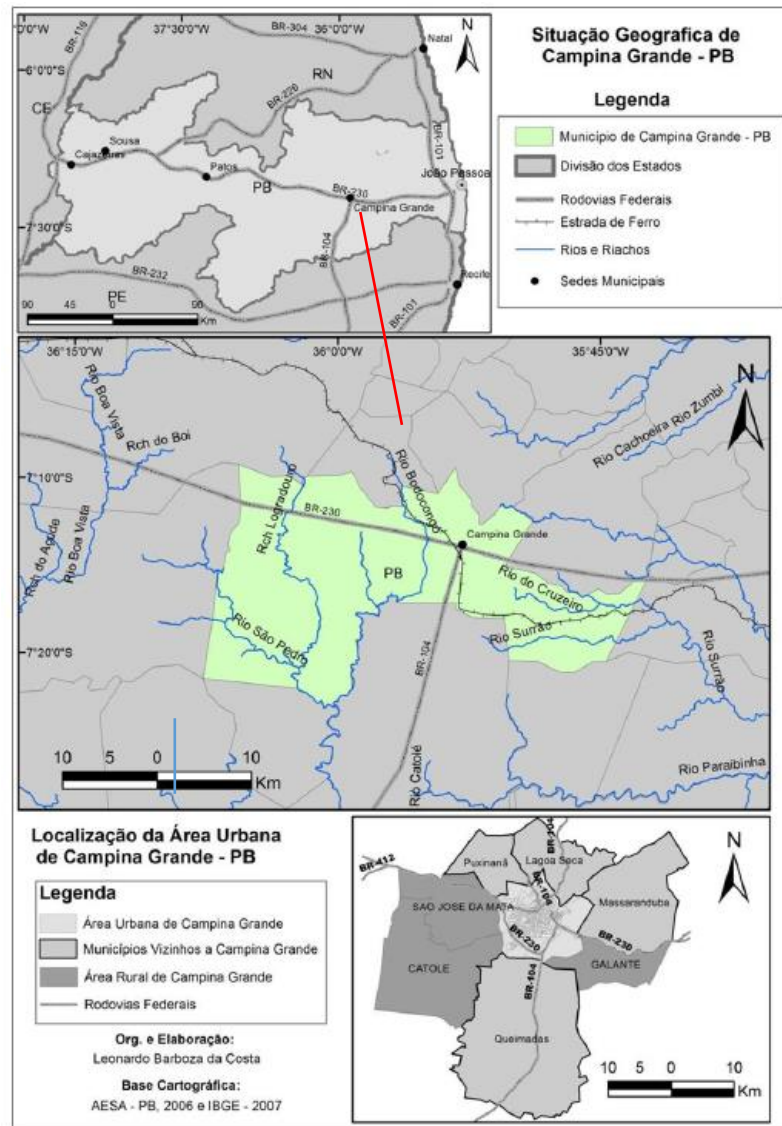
Situação Geografica de Campina Grande - PB

Legenda

Município de Campina Grande - PB
Divisão dos Estados
Rodovias Federais
Estrada de Ferro
Rios e Riachos
Sedes Municipais

0°0"W
37°30'0"W
BR-304
36°0'0"W
BR-116
N
Natal
6°0'0"S
RN
CE
BR-226
Sousa
Cajazeiras
Patos
PB
BR-101
João Pessoa
BR-230
Campina Grande
7°30'0"S
BR-104
BR-232
PE
Recife
BR-101
90 45 0 90
Km

36°15'0"W
36°0'0"W
35°45'0"W
N
Rio Boa Vista
Rch do Boi
Rio Cachoeira Rio Zumbi
7°10'0"S
Rio Bodocongó
Rch Logradouro
BR-230
Campina Grande
Rio Boa Vista
Rch do Agude
PB
Rio do Cruzeiro
Rio São Pedro
Rio Surrão
Rio Surrão
7°20'0"S
BR-104
10 5 0 10
Km
Rio Catolé
Rio Paraibinha

Localização da Área Urbana de Campina Grande - PB

Legenda
Área Urbana de Campina Grande
Municípios Vizinhos a Campina Grande
Área Rural de Campina Grande
Rodovias Federais

Org. e Elaboração:
Leonardo Barboza da Costa

Base Cartográfica:
AESA - PB, 2006 e IBGE - 2007

N
BR-412
Puxinanã
BR-104
Lagoa Seca
BR-104
SAO JOSE DA MATA
Massaranduba
BR-230
BR-230
CATOLE
GALANTE
BR-104
Queimadas
10 5 0 10
Km